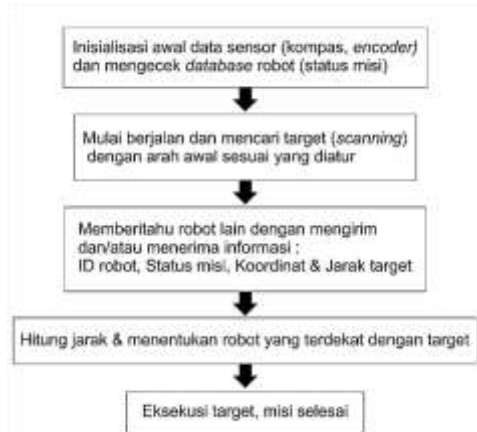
Inisialisasi awal data sensor (kompas, encoder) dan mengecek database robot (status misi)

Mulai berjalan dan mencari target (scanning) dengan arah awal sesuai yang diatur

Memberitahu robot lain dengan mengirim dan/atau menerima informasi : ID robot, Status misi, Koordinat & Jarak target

Hitung jarak & menentukan robot yang terdekat dengan target

Eksekusi target, misi selesai